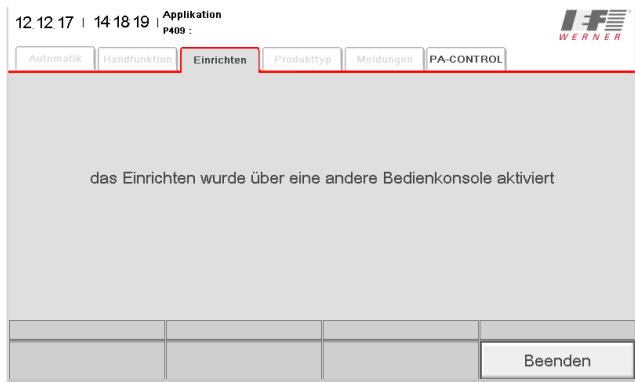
12.12.17 | 14:18:19 | Applikation
P409 :

IEF WERNER

Automatik | Handfunktion | Einrichten | Produkttyp | Meldungen | PA-CONTROL

das Einrichten wurde über eine andere Bedienkonsole aktiviert

Beenden